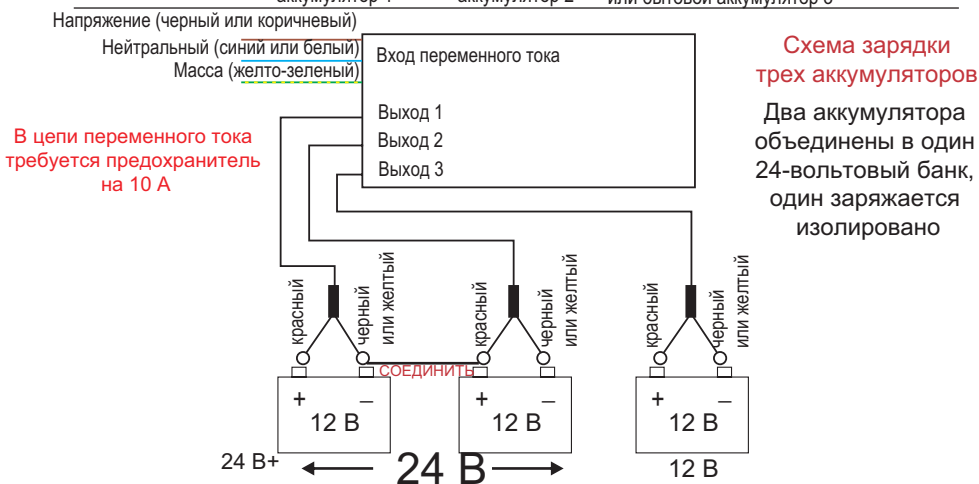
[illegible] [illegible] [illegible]

Напряжение (черный или коричневый)
Нейтральный (синий или белый)
Масса (желто-зеленый)

Вход переменного тока

Выход 1
Выход 2
Выход 3

Схема зарядки трех аккумуляторов

Два аккумулятора объединены в один 24-вольтовый банк, один заряжается изолировано

В цепи переменного тока требуется предохранитель на 10 А

красный
черный или желтый
красный
черный или желтый
красный
черный или желтый

СОЕДИНИТЬ

+ –
12 В

+ –
12 В

+ –
12 В

24 В+
24 В
12 В